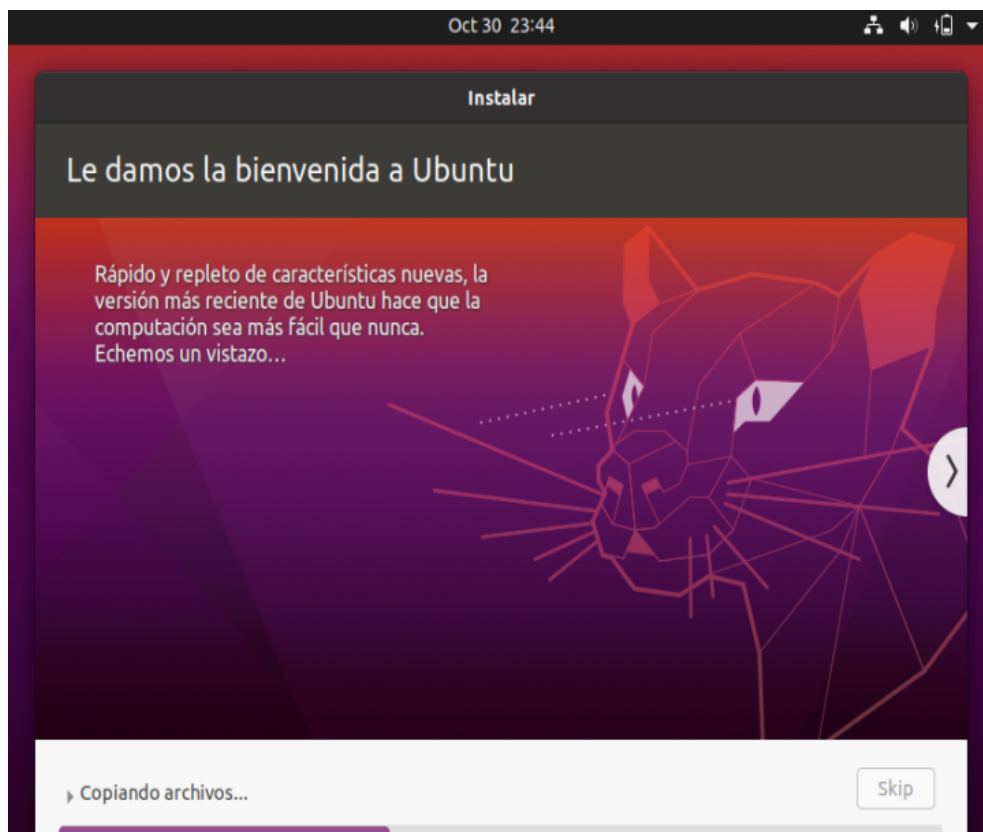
Oct 30 23:44

Instalar

Le damos la bienvenida a Ubuntu

Rápido y repleto de características nuevas, la versión más reciente de Ubuntu hace que la computación sea más fácil que nunca. Echemos un vistazo…

›

Copiando archivos…

Skip